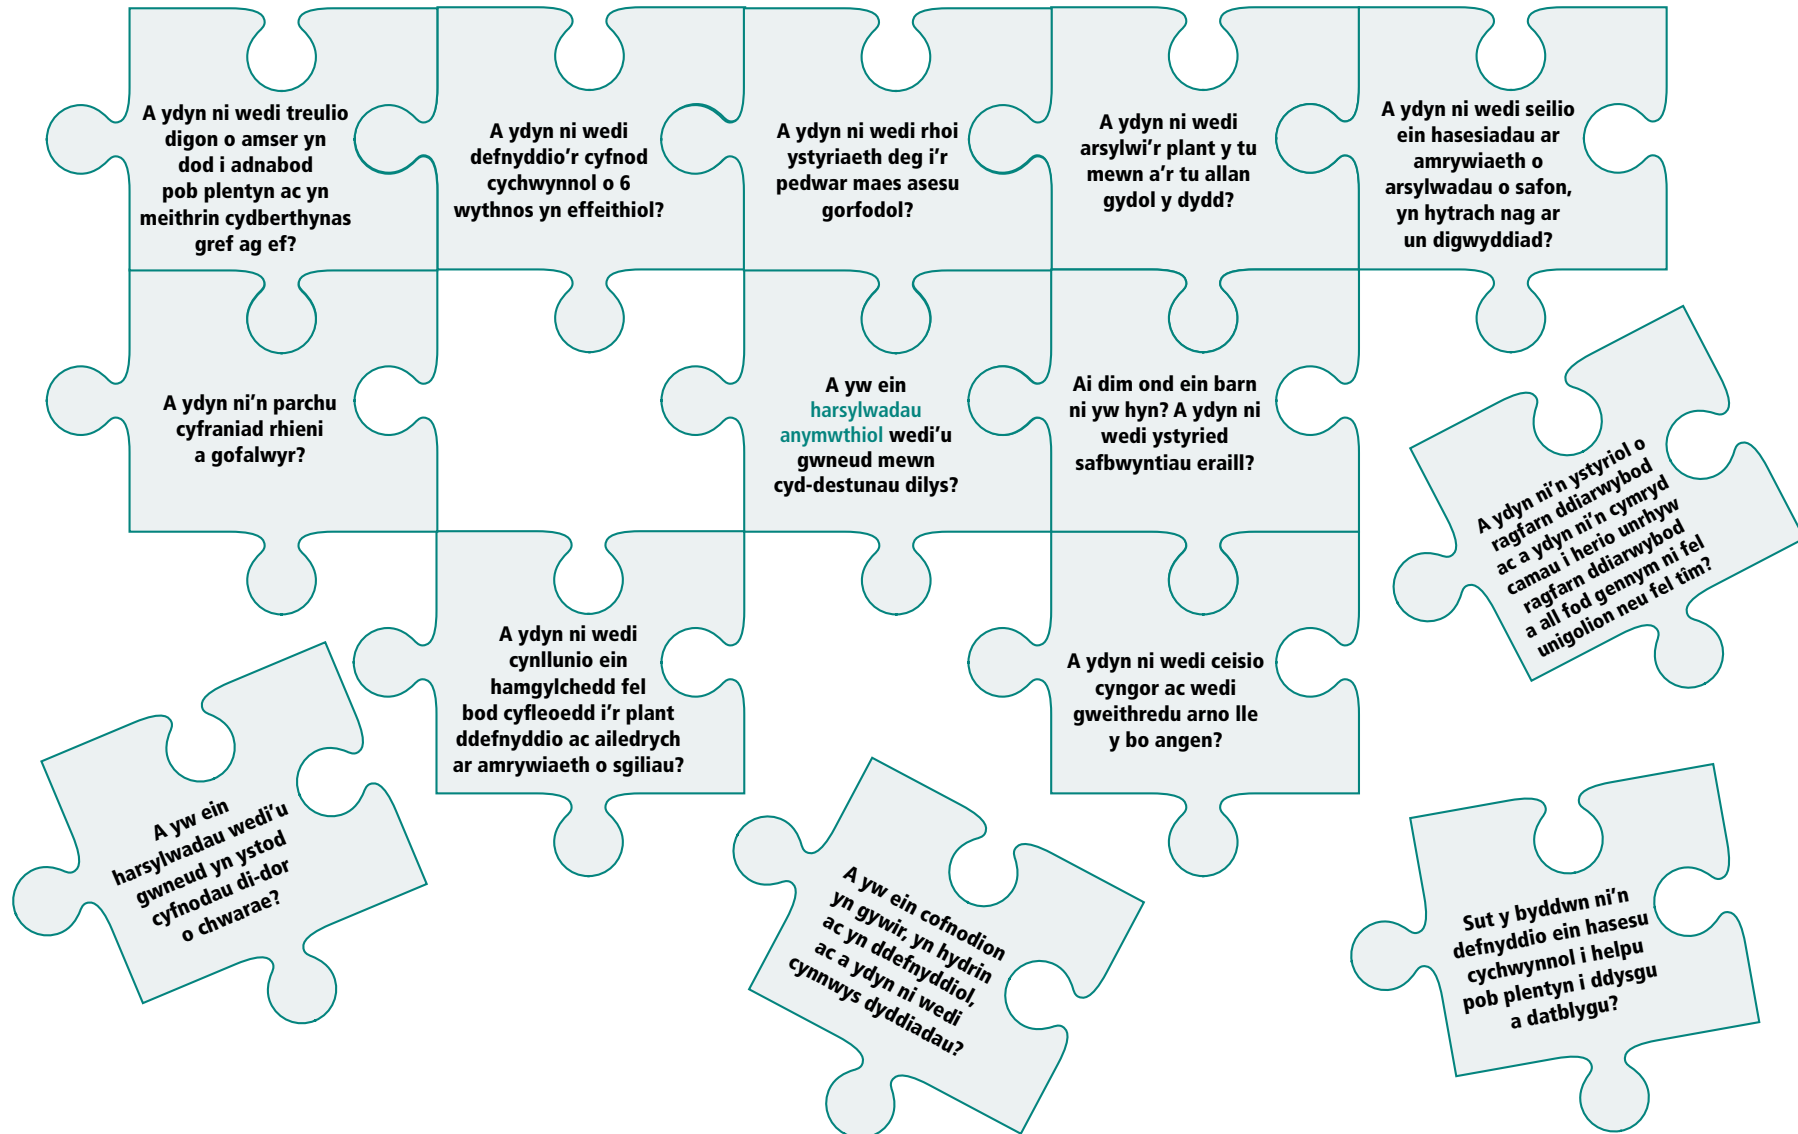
A ydyn ni wedi treulio digon o amser yn dod i adnabod pob plentyn ac yn meithrin cydberthynas gref ag ef?

A ydyn ni wedi defnyddio'r cyfnod cychwynnol o 6 wythnos yn effeithiol?

A ydyn ni wedi rhoi ystyriaeth deg i'r pedwar maes asesu gorfodol?

A ydyn ni wedi arsylwi'r plant y tu mewn a'r tu allan gydol y dydd?

A ydyn ni wedi seilio ein hasesiadau ar amrywiaeth o arsylwadau o safon, yn hytrach nag ar un digwyddiad?

A ydyn ni'n parchu cyfraniad rhieni a gofalwyr?

A yw ein harsylwadau anymwthiol wedi'u gwneud mewn cyd-destunau dilys?

Ai dim ond ein barn ni yw hyn? A ydyn ni wedi ystyried safbwyntiau eraill?

A ydyn ni'n ystyriol o ragfarn ddiarwybod ac a ydyn ni'n cymryd camau i herio unrhyw ragfarn ddiarwybod a all fod gennym ni fel unigolion neu fel tîm?

A ydyn ni wedi cynllunio ein hamgylchedd fel bod cyfleoedd i'r plant ddefnyddio ac ailedrych ar amrywiaeth o sgiliau?

A ydyn ni wedi ceisio cyngor ac wedi gweithredu arno lle y bo angen?

A yw ein harsylwadau wedi'u gwneud yn ystod cyfnodau di-dor o chwarae?

A yw ein cofnodion yn gywir, yn hydrin ac yn ddefnyddiol, ac a ydyn ni wedi cynnwys dyddiadau?

Sut y byddwn ni'n defnyddio ein hasesu cychwynnol i helpu pob plentyn i ddysgu a datblygu?